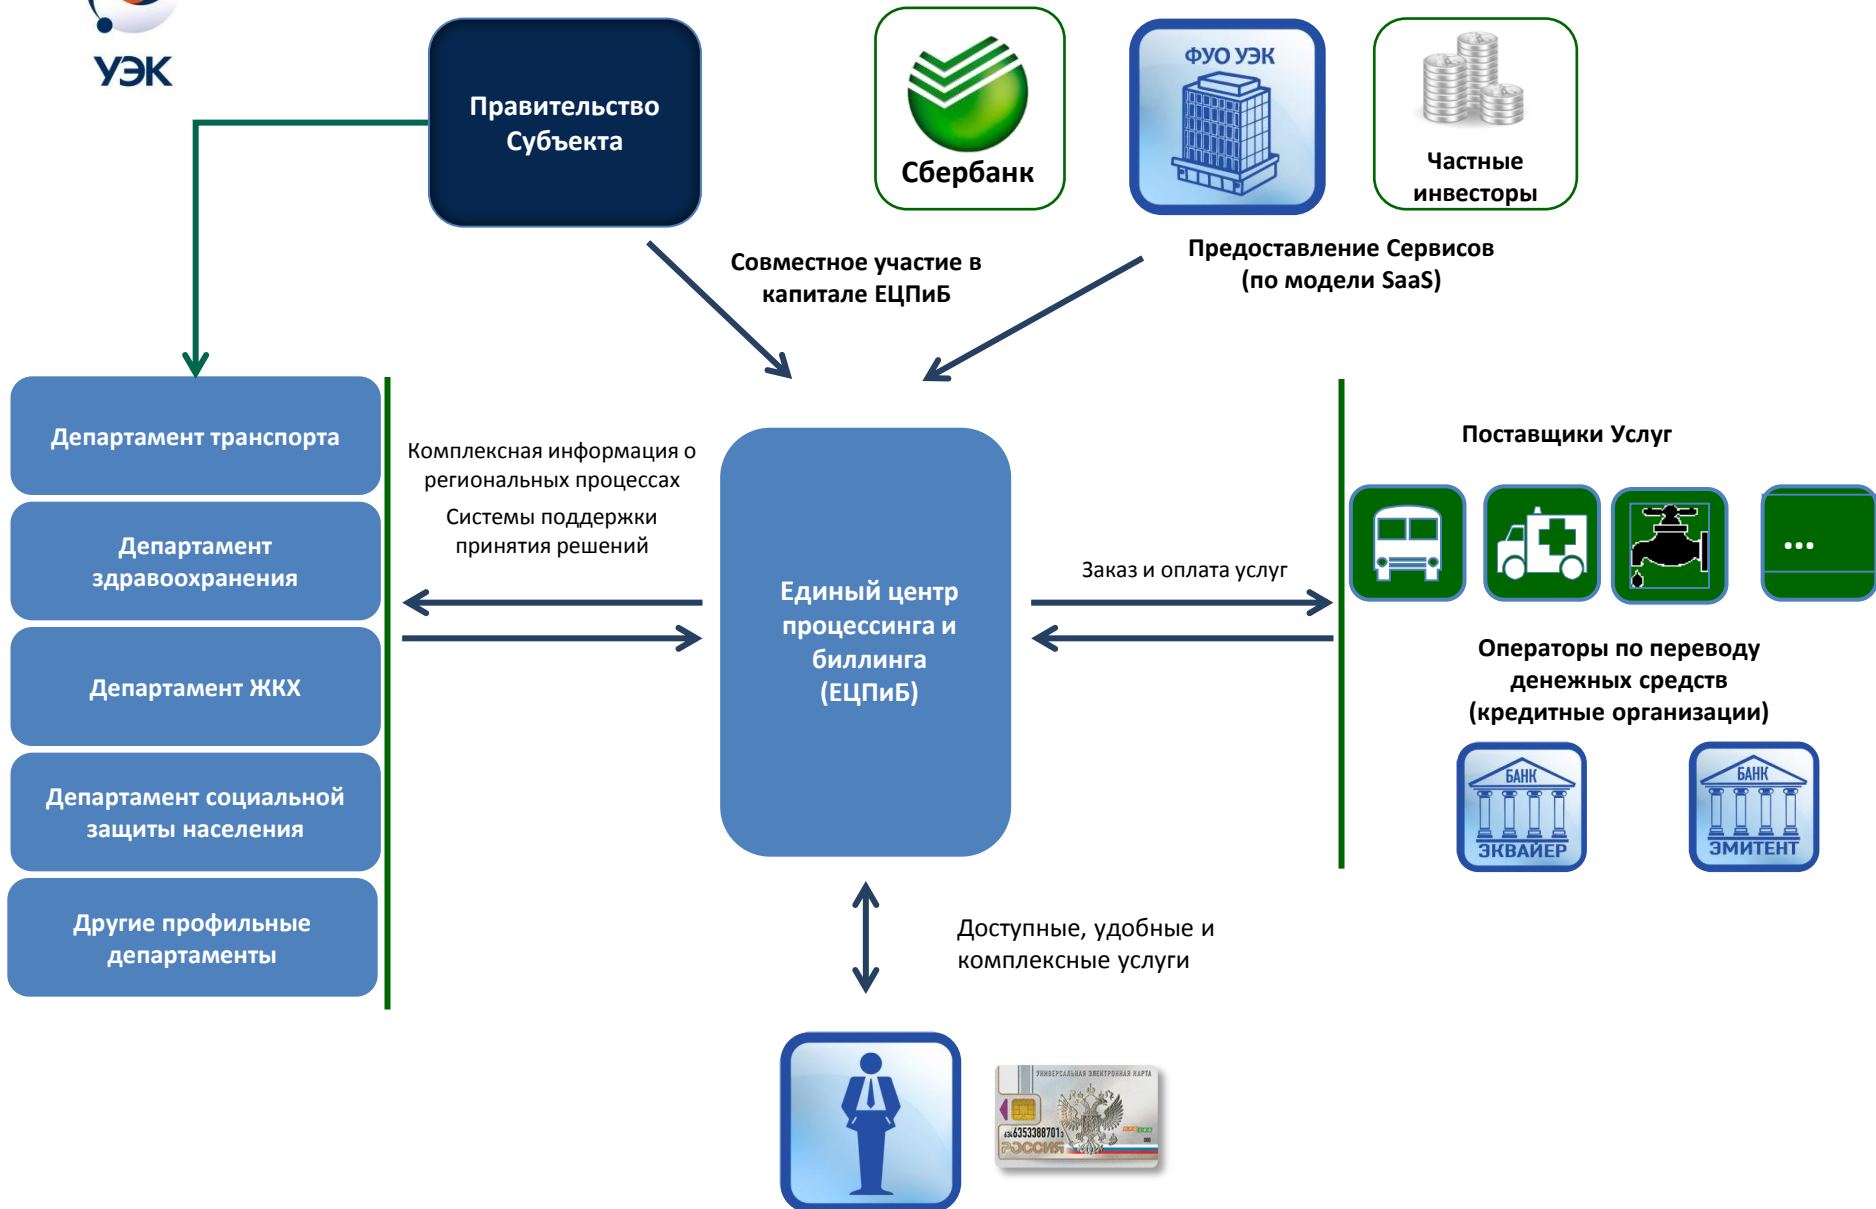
УЭК

Правительство Субъекта

Сбербанк

ФУО УЭК

Частные инвесторы

Совместное участие в капитале ЕЦПиБ

Предоставление Сервисов (по модели SaaS)

Департамент транспорта

Департамент здравоохранения

Департамент ЖКХ

Департамент социальной защиты населения

Другие профильные департаменты

Комплексная информация о региональных процессах

Системы поддержки принятия решений

Единый центр процессинга и биллинга (ЕЦПиБ)

Заказ и оплата услуг

Поставщики Услуг

...

Операторы по переводу денежных средств (кредитные организации)

БАНК ЭКВАЙЕР

БАНК ЭМИТЕНТ

Доступные, удобные и комплексные услуги

УНИВЕРСАЛЬНАЯ ЭЛЕКТРОННАЯ КАРТА

6353388701

РОССИЯ